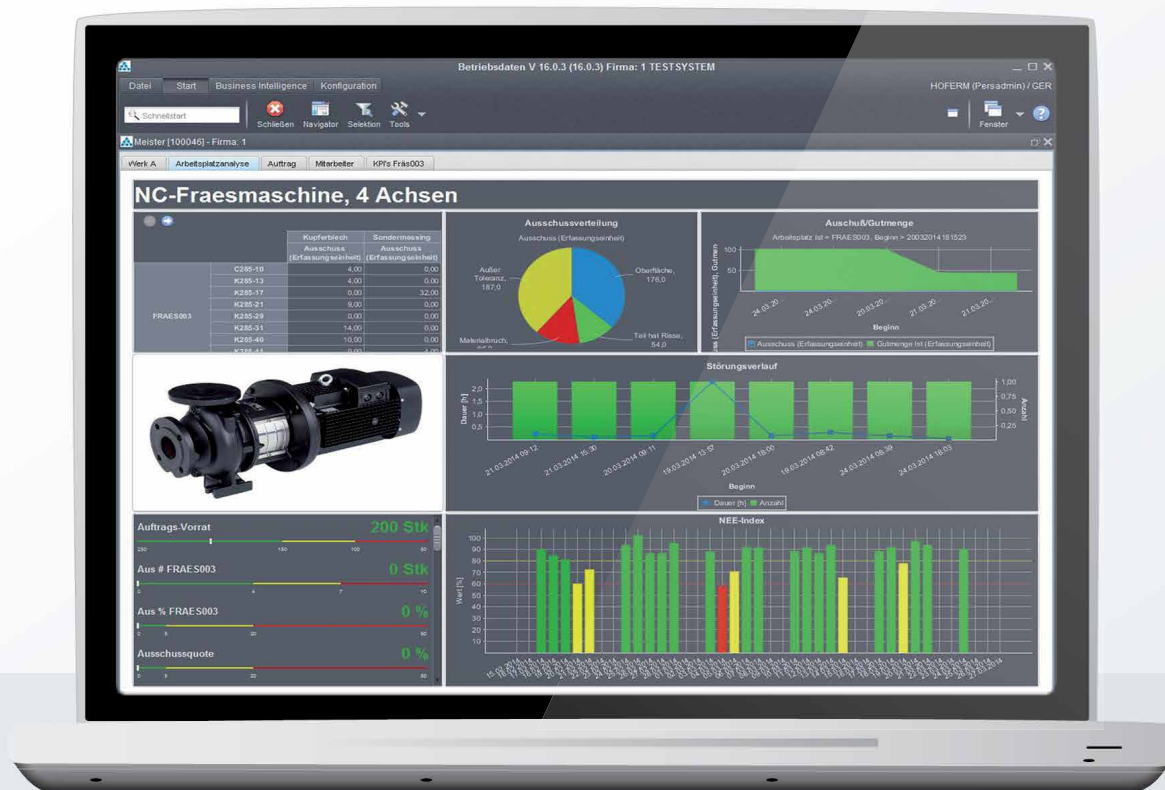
Betriebsdaten V 16.0.3 (16.0.3) Firma: 1 TESTSYSTEM

Datei Start Business Intelligence Konfiguration

HOFERM (Persadmin) / GER

Schnellstart

Schließen Navigator Selektion Tools

Fenster

Meister [100046] - Firma: 1

Werk A Arbeitsplatzanalyse Auftrag Mitarbeiter KPI's Fräs003

NC-Fraesmaschine, 4 Achsen

| | | Kupferblech | Sondermessing |
|---|---|---|---|
| | | Ausschuss (Erfassungseinheit) | Ausschuss (Erfassungseinheit) |
| FRAES003 | C285-10 | 4,00 | 0,00 |
| | K285-13 | 4,00 | 0,00 |
| | K285-17 | 0,00 | 32,00 |
| | K285-21 | 9,00 | 0,00 |
| | K285-29 | 0,00 | 0,00 |
| | K285-31 | 14,00 | 0,00 |
| | K285-40 | 10,00 | 0,00 |

Ausschussverteilung

Ausschuss (Erfassungseinheit)

Außer Toleranz, 187,0

Oberfläche, 176,0

Teil hat Risse, 54,0

Materialbruch, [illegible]

Auschuß/Gutmenge

Arbeitsplatz Ist = FRAES003, Beginn > 20032014181523

100

50

24.03.20.. 24.03.20.. 20.03.20.. 21.03.20.. 21.03.20..

Beginn

Ausschuss (Erfassungseinheit) Gutmenge Ist (Erfassungseinheit)

Störungsverlauf

2,0 1,5 1,0 0,5

Dauer [h]

1,00 0,75 0,50 0,25

Anzahl

21.03.2014 09:12 21.03.2014 15:30 20.03.2014 09:11 19.03.2014 13:57 20.03.2014 18:00 18.03.2014 08:42 24.03.2014 08:39 24.03.2014 18:03

Beginn

Dauer [h] Anzahl

Auftrags-Vorrat 200 Stk

Aus # FRAES003 0 Stk

Aus % FRAES003 0 %

Ausschussquote 0 %

NEE-Index

100 90 80 70 60 50 40 30 20 10 0

Wert [%]